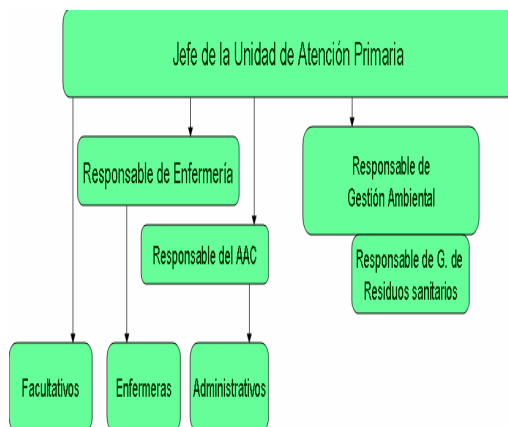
Jefe de la Unidad de Atención Primaria

Responsable de Enfermería

Responsable de Gestión Ambiental

Responsable del AAC

Responsable de G. de Residuos sanitarios

Facultativos

Enfermeras

Administrativos